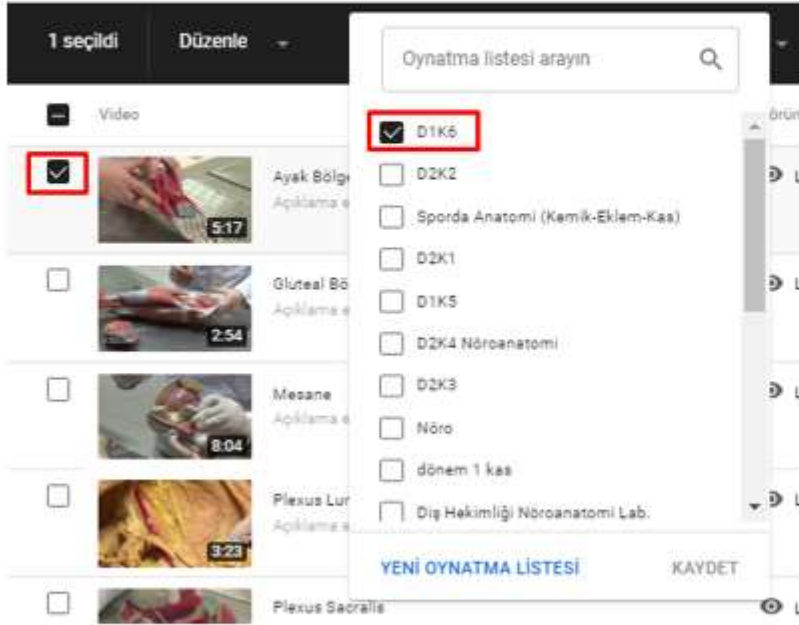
1 seçildi Düzenle

Video

Ayak Bölg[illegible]
Açıklama e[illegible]
5:17

Gluteal Bö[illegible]
Açıklama e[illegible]
2:54

Mesane
Açıklama e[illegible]
8:04

Plexus Lur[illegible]
Açıklama e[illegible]
3:23

Plexus Sacralis

Oynatma listesi arayın

D1K6
D2K2
Sporda Anatomi (Kemik-Eklem-Kas)
D2K1
D1K5
D2K4 Nöroanatomi
D2K3
Nöro
dönem 1 kas
Diş Hekimliği Nöroanatomi Lab.

YENİ OYNATMA LİSTESİ
KAYDET